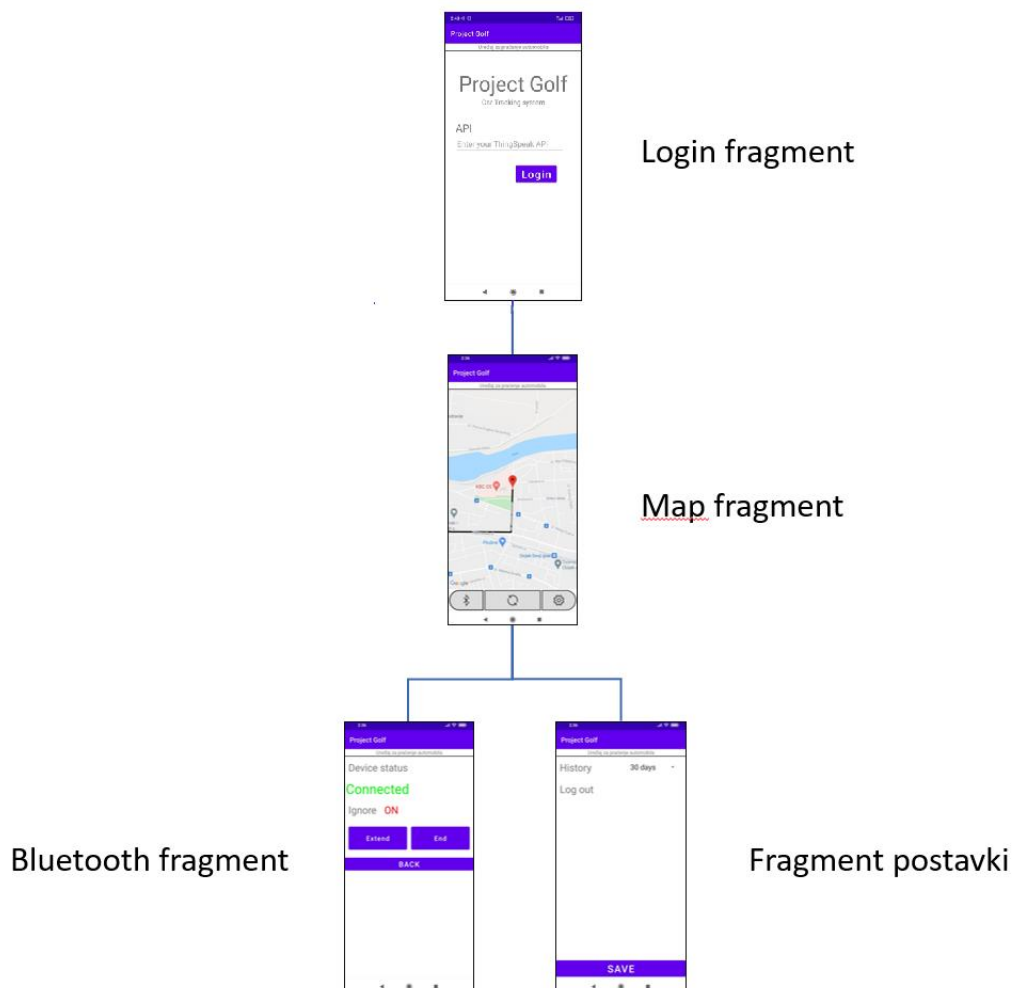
Project Golf
Uređaj za praćenje automobila
Project Golf
Car tracking system
API
Enter your ThingSpeak API
Login

Login fragment

Project Golf
Uređaj za praćenje automobila
Google

Map fragment

Project Golf
Uređaj za praćenje automobila
Device status
Connected
Ignore ON
Extend
End
BACK

Bluetooth fragment

Project Golf
Uređaj za praćenje automobila
History
30 days
Log out
SAVE

Fragment postavki